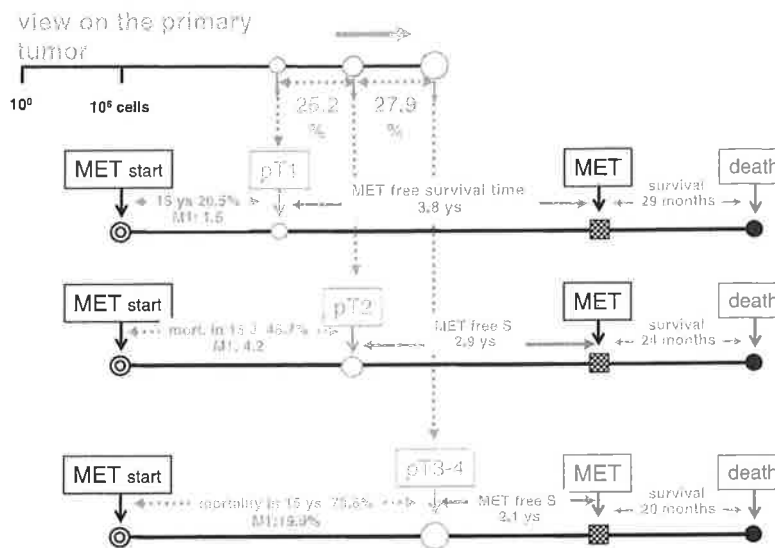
view on the primary tumor

$10^0$

$10^6$ cells

25.2 %

27.9 %

MET start

pT1

15 ys 20.5%
M1: 1.5

MET free survival time 3.8 ys

MET

survival 29 months

death

MET start

pT2

mort. in 15 J. 46.7%
M1: 4.2

MET free S 2.9 ys

MET

survival 24 months

death

MET start

pT3-4

mortality in 15 ys 75.6%
M1:19.9%

MET free S 2.1 ys

MET

survival 20 months

death